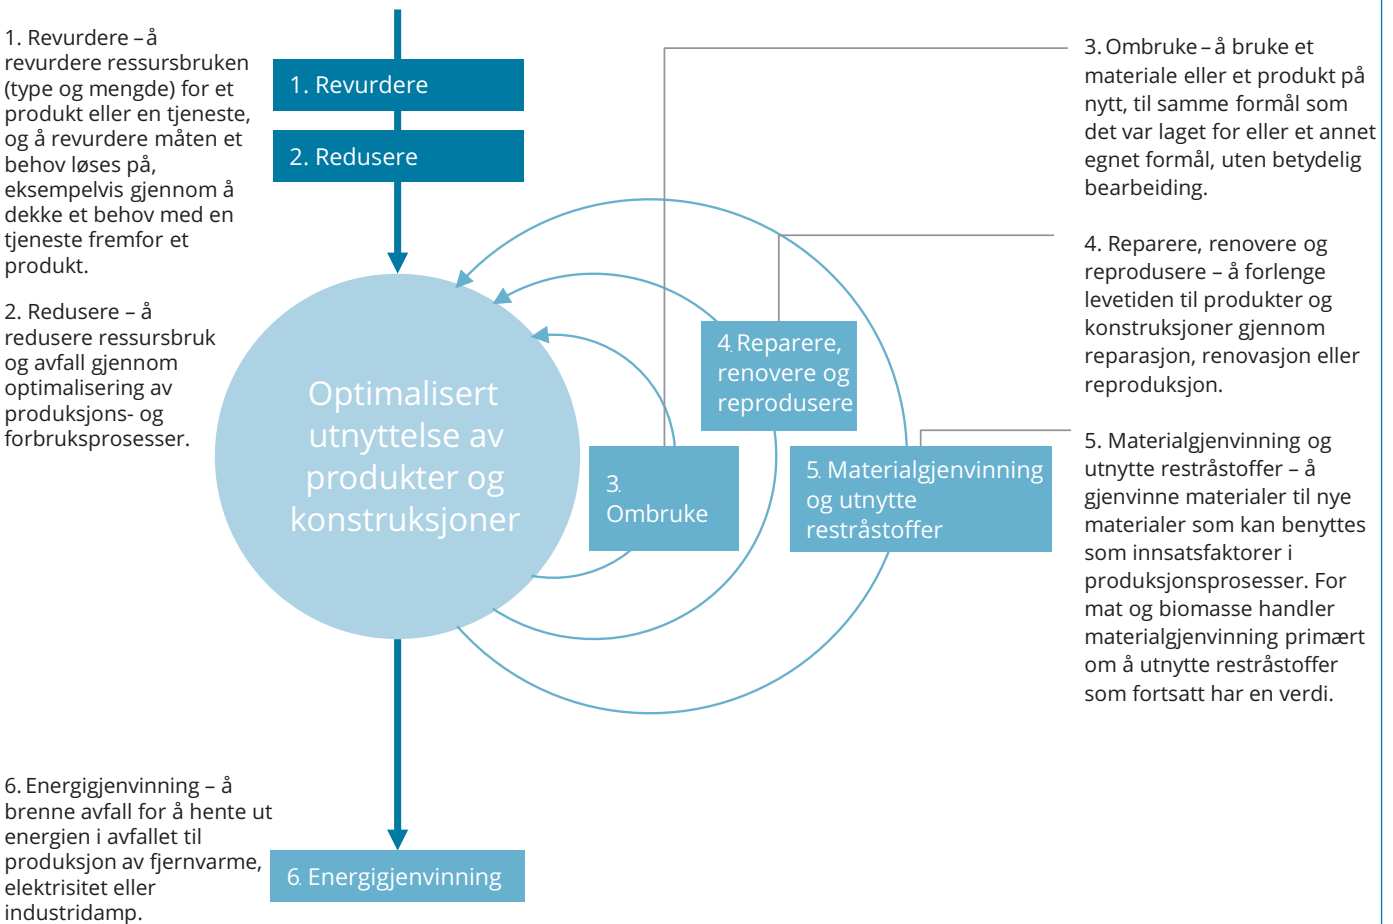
1. Revurdere – å revurdere ressursbruken (type og mengde) for et produkt eller en tjeneste, og å revurdere måten et behov løses på, eksempelvis gjennom å dekke et behov med en tjeneste fremfor et produkt.

2. Redusere – å redusere ressursbruk og avfall gjennom optimalisering av produksjons- og forbruksprosesser.

1. Revurdere

2. Redusere

Optimalisert utnyttelse av produkter og konstruksjoner

3. Ombruke

4. Reparere, renovere og reprodusere

5. Materialgjenvinning og utnytte restråstoffer

3. Ombruke – å bruke et materiale eller et produkt på nytt, til samme formål som det var laget for eller et annet egnet formål, uten betydelig bearbeiding.

4. Reparere, renovere og reprodusere – å forlenge levetiden til produkter og konstruksjoner gjennom reparasjon, renovasjon eller reproduksjon.

5. Materialgjenvinning og utnytte restråstoffer – å gjenvinne materialer til nye materialer som kan benyttes som innsatsfaktorer i produksjonsprosesser. For mat og biomasse handler materialgjenvinning primært om å utnytte restråstoffer som fortsatt har en verdi.

6. Energigjenvinning – å brenne avfall for å hente ut energien i avfallet til produksjon av fjernvarme, elektrisitet eller industridamp.

6. Energigjenvinning